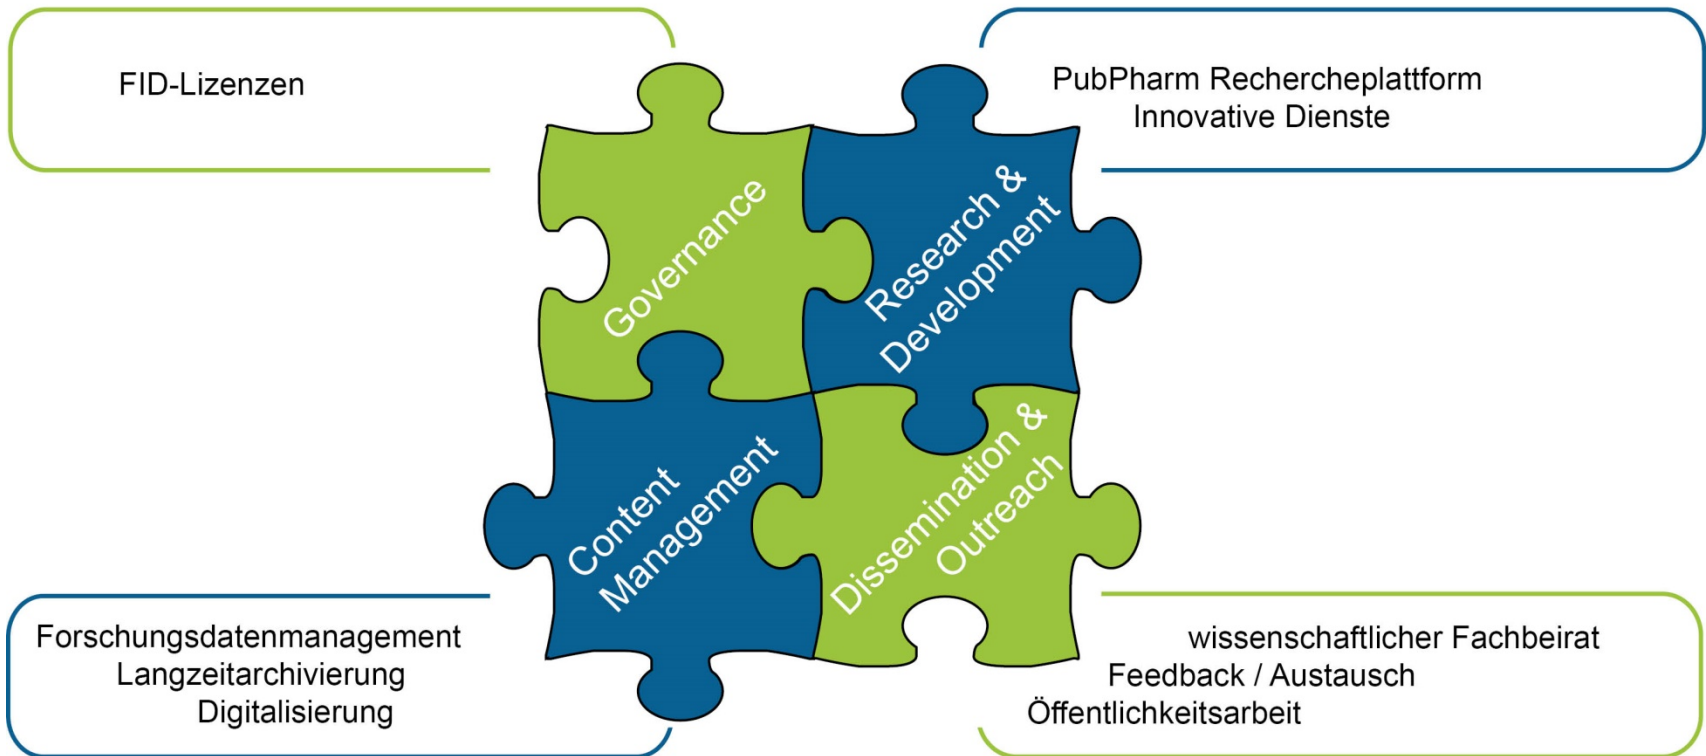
FID-Lizenzen

PubPharm Rechercheplattform
Innovative Dienste

Governance

Research & Development

Content Management

Dissemination & Outreach

Forschungsdatenmanagement
Langzeitarchivierung
Digitalisierung

wissenschaftlicher Fachbeirat
Feedback / Austausch
Öffentlichkeitsarbeit